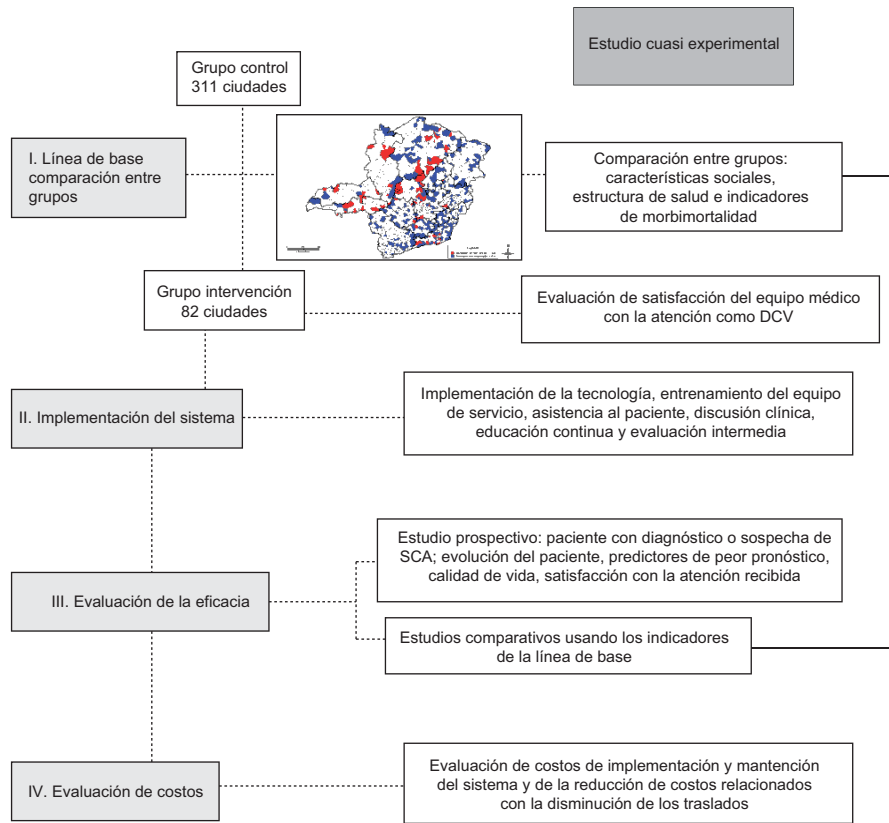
Estudio cuasi experimental

Grupo control
311 ciudades

I. Línea de base comparación entre grupos

Comparación entre grupos: características sociales, estructura de salud e indicadores de morbimortalidad

Grupo intervención
82 ciudades

Evaluación de satisfacción del equipo médico con la atención como DCV

II. Implementación del sistema

Implementación de la tecnología, entrenamiento del equipo de servicio, asistencia al paciente, discusión clínica, educación continua y evaluación intermedia

Estudio prospectivo: paciente con diagnóstico o sospecha de SCA; evolución del paciente, predictores de peor pronóstico, calidad de vida, satisfacción con la atención recibida

III. Evaluación de la eficacia

Estudios comparativos usando los indicadores de la línea de base

IV. Evaluación de costos

Evaluación de costos de implementación y mantención del sistema y de la reducción de costos relacionados con la disminución de los traslados